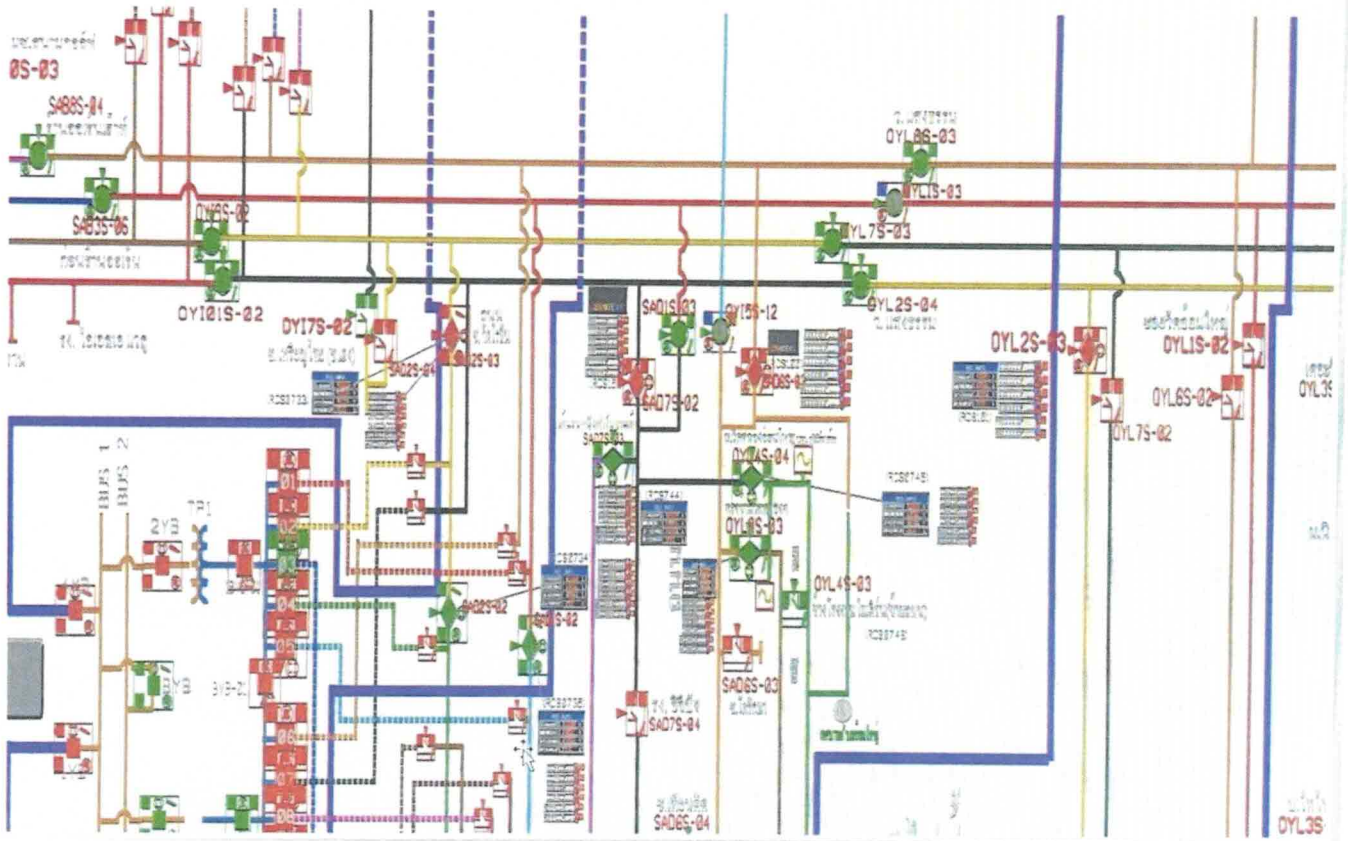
0S-03
SAB8S-04
SAB3S-06
OYI8S-02
OYI01S-02
OYI7S-02
SAD2S-04
2S-03
RCS8733
OYL8S-03
OYL1S-03
OYL7S-03
OYL2S-04
SAD1S-03
OYI5S-12
SAD7S-02
SAD6S-02
SAD2S-03
OYL4S-04
OYL8S-03
OYL4S-03
RCS8745
RCS8744
SAD2S-02
4S-02
RCS8724
RCS8735
SAD7S-04
SAD6S-03
SAD6S-04
OYL2S-03
OYL1S-02
OYL6S-02
OYL7S-02
OYL3S
BUS 1
BUS 2
2Y3
TR1
01
02
03
04
05
06
07
08
OYL3S